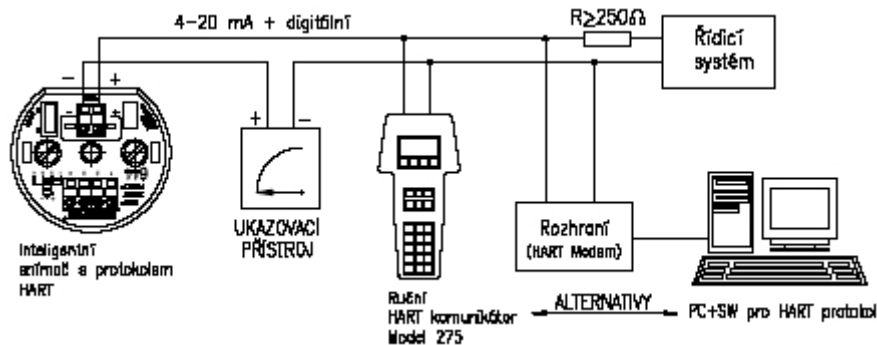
4-20 mA + digitální

R≥250Ω

Řídicí systém

– +

+ –

Inteligentní snímač s protokolem HART

UKAZOVACÍ PŘÍSTROJ

Ruční HART komunikátor Model 275

Rozhraní (HART Modem)

ALTERNATIVY

PC+SW pro HART protokol